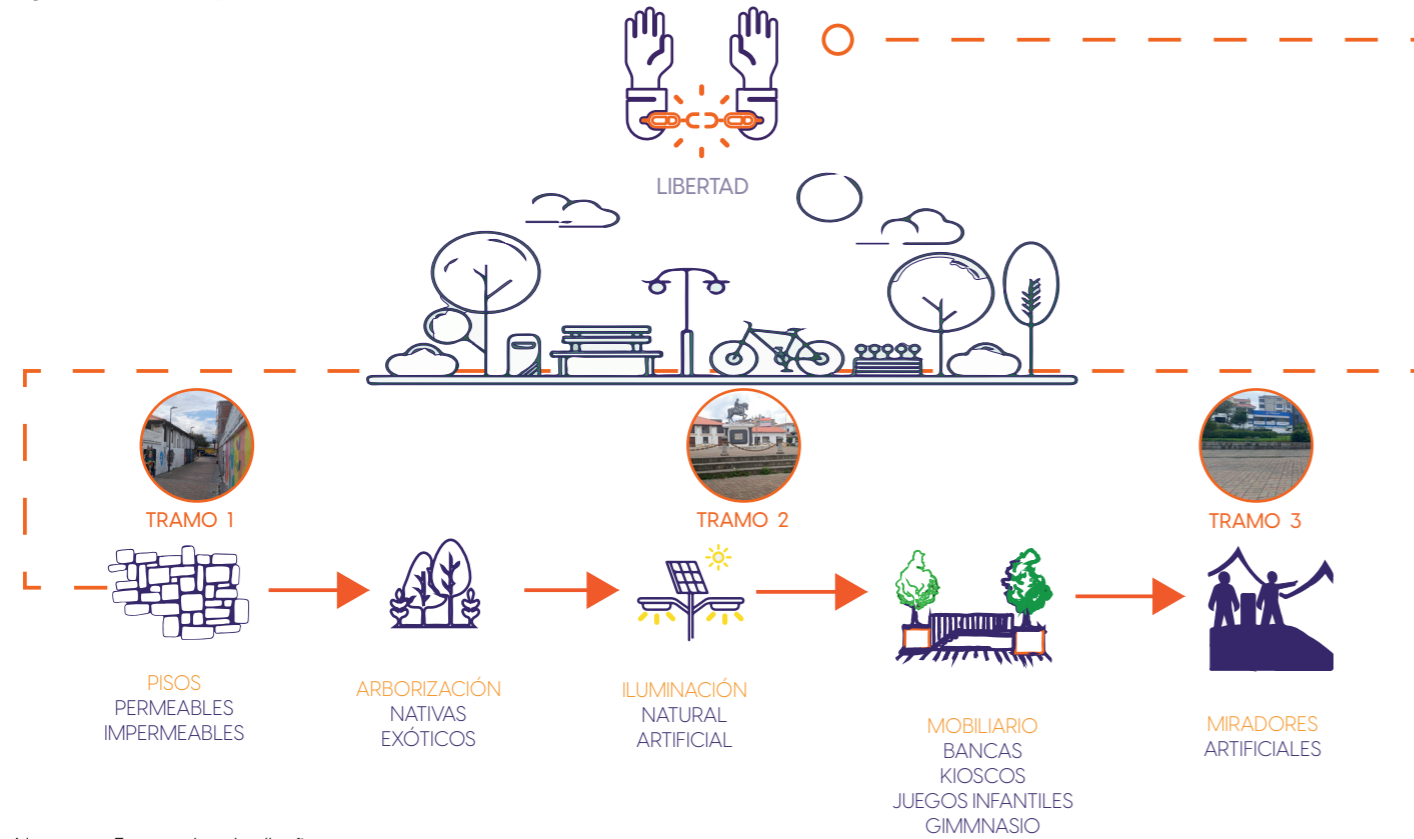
LIBERTAD

TRAMO 1

TRAMO 2

TRAMO 3

PISOS
PERMEABLES
IMPERMEABLES

ARBORIZACIÓN
NATIVAS
EXÓTICOS

ILUMINACIÓN
NATURAL
ARTIFICIAL

MOBILIARIO
BANCAS
KIOSCOS
JUEGOS INFANTILES
GIMMNASIO

MIRADORES
ARTIFICIALES